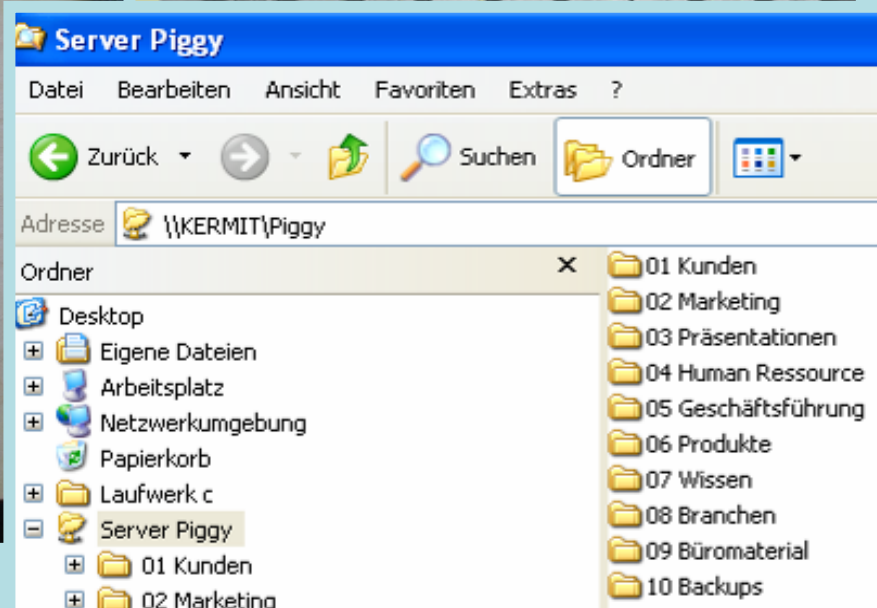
Server Piggy

Datei Bearbeiten Ansicht Favoriten Extras ?

Zurück Suchen Ordner

Adresse \\KERMIT\Piggy

Ordner ×

Desktop
Eigene Dateien
Arbeitsplatz
Netzwerkumgebung
Papierkorb
Laufwerk c
Server Piggy
01 Kunden
02 Marketing

01 Kunden
02 Marketing
03 Präsentationen
04 Human Ressource
05 Geschäftsführung
06 Produkte
07 Wissen
08 Branchen
09 Büromaterial
10 Backups